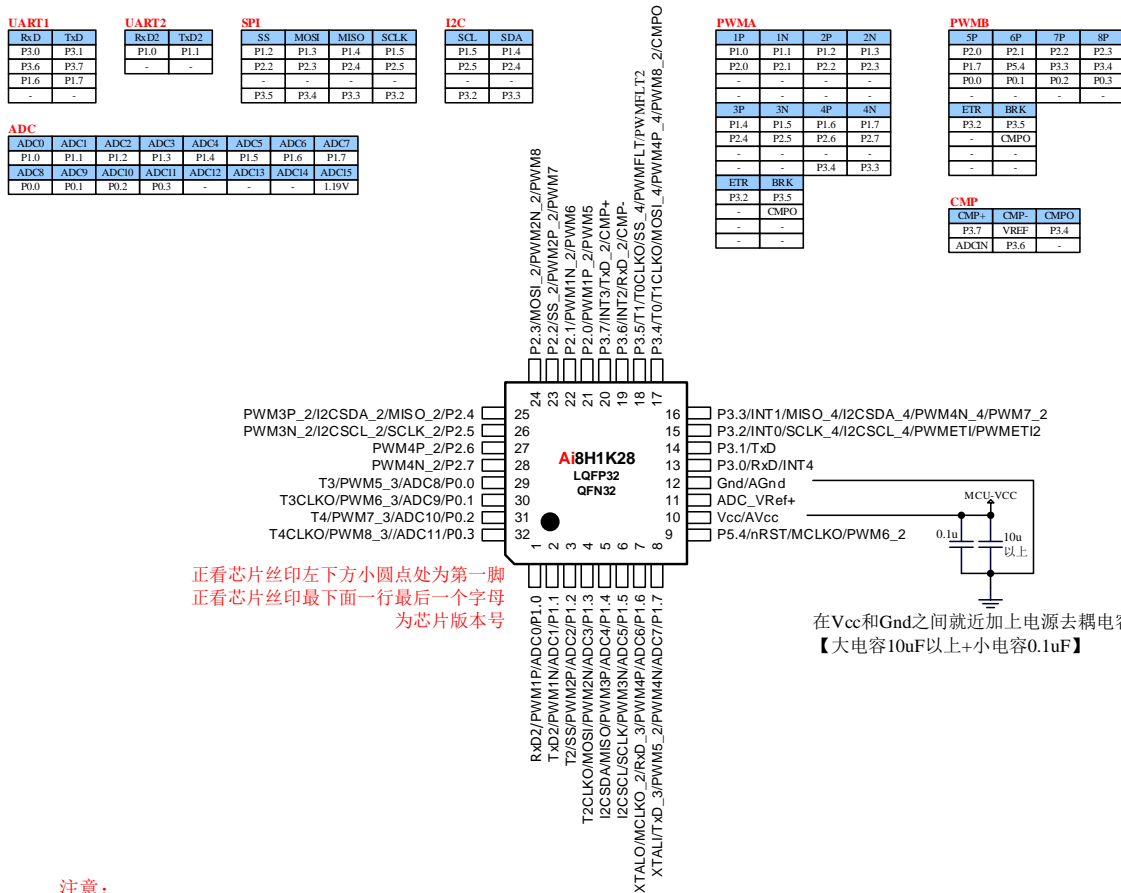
UART1

| RxD | TxD |
|---|---|
| P3.0 | P3.1 |
| P3.6 | P3.7 |
| P1.6 | P1.7 |
| - | - |

UART2

| RxD2 | TxD2 |
|---|---|
| P1.0 | P1.1 |
| - | - |

SPI

| SS | MOSI | MISO | SCLK |
|---|---|---|---|
| P1.2 | P1.3 | P1.4 | P1.5 |
| P2.2 | P2.3 | P2.4 | P2.5 |
| - | - | - | - |
| P3.5 | P3.4 | P3.3 | P3.2 |

I2C

| SCL | SDA |
|---|---|
| P1.5 | P1.4 |
| P2.5 | P2.4 |
| - | - |
| P3.2 | P3.3 |

ADC

| ADC0 | ADC1 | ADC2 | ADC3 | ADC4 | ADC5 | ADC6 | ADC7 |
|---|---|---|---|---|---|---|---|
| P1.0 | P1.1 | P1.2 | P1.3 | P1.4 | P1.5 | P1.6 | P1.7 |
| ADC8 | ADC9 | ADC10 | ADC11 | ADC12 | ADC13 | ADC14 | ADC15 |
| P0.0 | P0.1 | P0.2 | P0.3 | - | - | - | 1.19V |

PWMA

| 1P | 1N | 2P | 2N |
|---|---|---|---|
| P1.0 | P1.1 | P1.2 | P1.3 |
| P2.0 | P2.1 | P2.2 | P2.3 |
| - | - | - | - |
| - | - | - | - |
| 3P | 3N | 4P | 4N |
| P1.4 | P1.5 | P1.6 | P1.7 |
| P2.4 | P2.5 | P2.6 | P2.7 |
| - | - | - | - |
| - | - | P3.4 | P3.3 |

| ETR | BRK |
|---|---|
| P3.2 | P3.5 |
| - | CMPO |
| - | - |
| - | - |

PWMB

| 5P | 6P | 7P | 8P |
|---|---|---|---|
| P2.0 | P2.1 | P2.2 | P2.3 |
| P1.7 | P5.4 | P3.3 | P3.4 |
| P0.0 | P0.1 | P0.2 | P0.3 |
| - | - | - | - |

| ETR | BRK |
|---|---|
| P3.2 | P3.5 |
| - | CMPO |
| - | - |
| - | - |

CMP

| CMP+ | CMP- | CMPO |
|---|---|---|
| P3.7 | VREF | P3.4 |
| ADCIN | P3.6 | - |

P2.3/MOSI_2/PWM2N_2/PWM8
P2.2/SS_2/PWM2P_2/PWM7
P2.1/PWM1N_2/PWM6
P2.0/PWM1P_2/PWM5
P3.7/INT3/TxD_2/CMP+
P3.6/INT2/RxD_2/CMP-
P3.5/T1/T0CLKO/SS_4/PWMFLT/PWMFLT2
P3.4/T0/T1CLKO/MOSI_4/PWM4P_4/PWM8_2/CMPO
24 23 22 21 20 19 18 17

PWM3P_2/I2CSDA_2/MISO_2/P2.4 25
PWM3N_2/I2CSCL_2/SCLK_2/P2.5 26
PWM4P_2/P2.6 27
PWM4N_2/P2.7 28
T3/PWM5_3/ADC8/P0.0 29
T3CLKO/PWM6_3/ADC9/P0.1 30
T4/PWM7_3/ADC10/P0.2 31
T4CLKO/PWM8_3//ADC11/P0.3 32

Ai8H1K28
LQFP32
QFN32

16 P3.3/INT1/MISO_4/I2CSDA_4/PWM4N_4/PWM7_2
15 P3.2/INT0/SCLK_4/I2CSCL_4/PWMETI/PWMETI2
14 P3.1/TxD
13 P3.0/RxD/INT4
12 Gnd/AGnd
11 ADC_VRef+
10 Vcc/AVcc
9 P5.4/nRST/MCLKO/PWM6_2

MCU-VCC
0.1u
10u
以上

1 2 3 4 5 6 7 8
RxD2/PWM1P/ADC0/P1.0
TxD2/PWM1N/ADC1/P1.1
T2/SS/PWM2P/ADC2/P1.2
T2CLKO/MOSI/PWM2N/ADC3/P1.3
I2CSDA/MISO/PWM3P/ADC4/P1.4
I2CSCL/SCLK/PWM3N/ADC5/P1.5
XTALO/MCLKO_2/RxD_3/PWM4P/ADC6/P1.6
XTALI/TxD_3/PWM5_2/PWM4N/ADC7/P1.7

正看芯片丝印左下方小圆点处为第一脚
正看芯片丝印最下面一行最后一个字母为芯片版本号

在Vcc和Gnd之间就近加上电源去耦电容
【大电容10uF以上+小电容0.1uF】

注意，